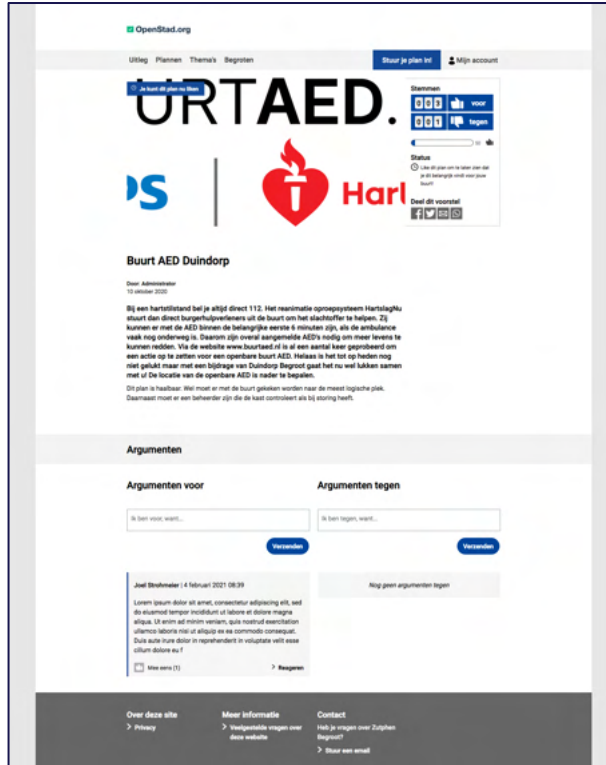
OpenStad.org

Uitleg Plannen Thema's Begroten

Stuur je plan in!

Mijn account

Je kunt dit plan nu liken

URTAED.

Stemmen

003 voor

001 tegen

50

Status

Like dit plan om te laten zien dat je dit belangrijk vindt voor jouw buurt!

Deel dit voorstel

)S

Harl

Buurt AED Duindorp

Door: Administrator
10 oktober 2020

Bij een hartstilstand bel je altijd direct 112. Het reanimatie oproepsysteem HartslagNu stuurt dan direct burgerhulpverleners uit de buurt om het slachtoffer te helpen. Zij kunnen er met de AED binnen de belangrijke eerste 6 minuten zijn, als de ambulance vaak nog onderweg is. Daarom zijn overal aangemelde AED's nodig om meer levens te kunnen redden. Via de website www.buurtaed.nl is al een aantal keer geprobeerd om een actie op te zetten voor een openbare buurt AED. Helaas is het tot op heden nog niet gelukt maar met een bijdrage van Duindorp Begroot gaat het nu wel lukken samen met u! De locatie van de openbare AED is nader te bepalen.

Dit plan is haalbaar. Wel moet er met de buurt gekeken worden naar de meest logische plek. Daarnaast moet er een beheerder zijn die de kast controleert als bij storing heeft.

Argumenten

Argumenten voor

Ik ben voor, want...

Verzenden

Argumenten tegen

Ik ben tegen, want...

Verzenden

Joel Strohmeier | 4 februari 2021 08:39

Lorem ipsum dolor sit amet, consectetur adipiscing elit, sed do eiusmod tempor incididunt ut labore et dolore magna aliqua. Ut enim ad minim veniam, quis nostrud exercitation ullamco laboris nisi ut aliquip ex ea commodo consequat. Duis aute irure dolor in reprehenderit in voluptate velit esse cillum dolore eu f

Mee eens (1)

Reageren

Nog geen argumenten tegen

Over deze site

Privacy

Meer informatie

Veelgestelde vragen over deze website

Contact

Heb je vragen over Zutphen Begroot?

Stuur een email